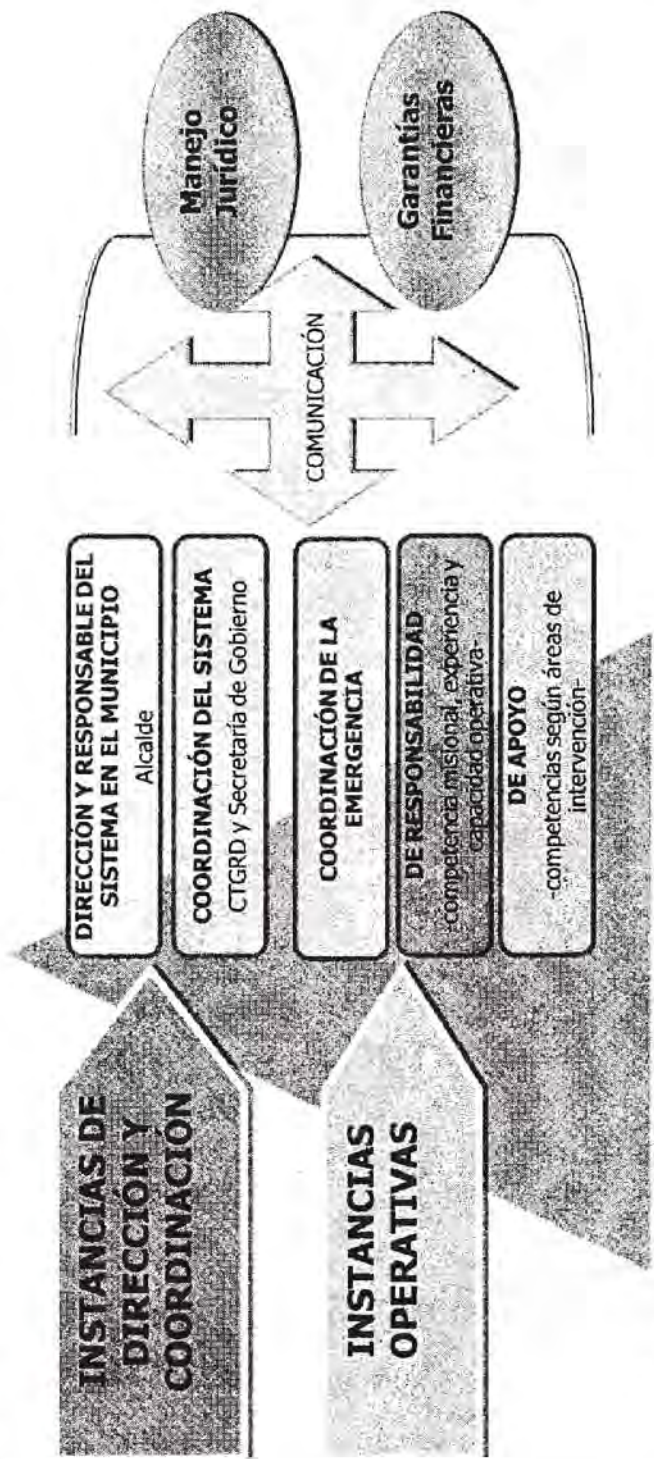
INSTANCIAS DE DIRECCIÓN Y COORDINACIÓN

INSTANCIAS OPERATIVAS

DIRECCIÓN Y RESPONSABLE DEL SISTEMA EN EL MUNICIPIO
Alcalde

COORDINACIÓN DEL SISTEMA
CTGRD y Secretaría de Gobierno

COORDINACIÓN DE LA EMERGENCIA

DE RESPONSABILIDAD
-competencia misional, experiencia y capacidad operativa-

DE APOYO
-competencias según áreas de intervención-

COMUNICACIÓN

Manejo Jurídico

Garantías Financieras